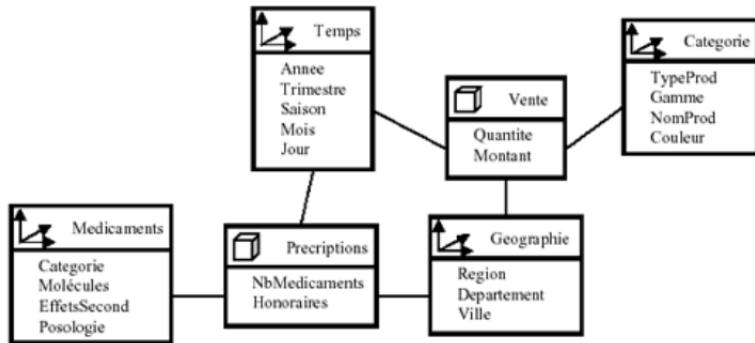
Temps
Annee
Trimestre
Saison
Mois
Jour

Categorie
TypeProd
Gamme
NomProd
Couleur

Vente
Quantite
Montant

Medicaments
Categorie
Molécules
EffetsSecond
Posologie

Precriptions
NbMedicaments
Honoraires

Geographie
Region
Departement
Ville